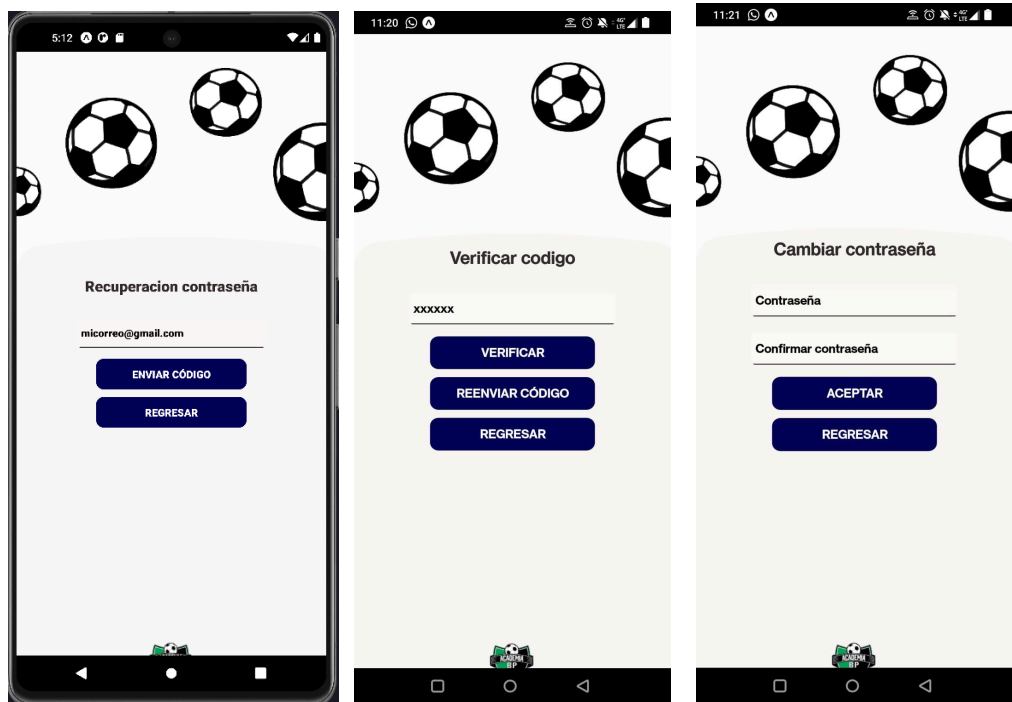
5:12

Recuperacion contraseña

micorreo@gmail.com

ENVIAR CÓDIGO

REGRESAR

11:20

Verificar codigo

xxxxxx

VERIFICAR

REENVIAR CÓDIGO

REGRESAR

ACADEMIA BP

11:21

Cambiar contraseña

Contraseña

Confirmar contraseña

ACEPTAR

REGRESAR

ACADEMIA BP